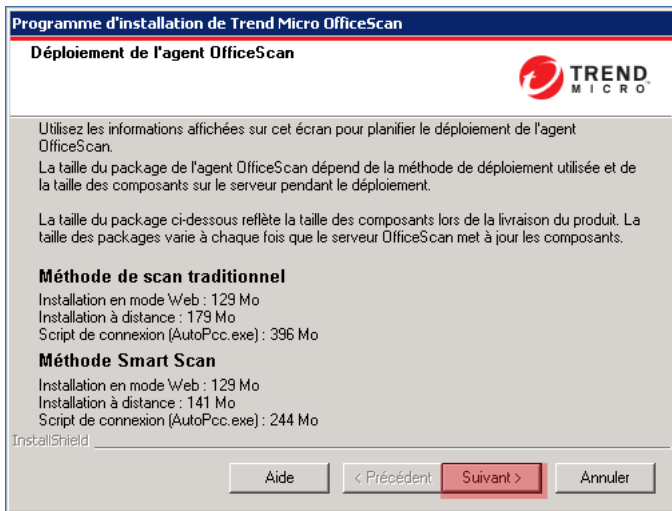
Programme d'installation de Trend Micro OfficeScan

Déploiement de l'agent OfficeScan

TREND MICRO

Utilisez les informations affichées sur cet écran pour planifier le déploiement de l'agent OfficeScan.
La taille du package de l'agent OfficeScan dépend de la méthode de déploiement utilisée et de la taille des composants sur le serveur pendant le déploiement.

La taille du package ci-dessous reflète la taille des composants lors de la livraison du produit. La taille des packages varie à chaque fois que le serveur OfficeScan met à jour les composants.

Méthode de scan traditionnel

Installation en mode Web : 129 Mo
Installation à distance : 179 Mo
Script de connexion (AutoPcc.exe) : 396 Mo

Méthode Smart Scan

Installation en mode Web : 129 Mo
Installation à distance : 141 Mo
Script de connexion (AutoPcc.exe) : 244 Mo

InstallShield

Aide | < Précédent | Suivant > | Annuler